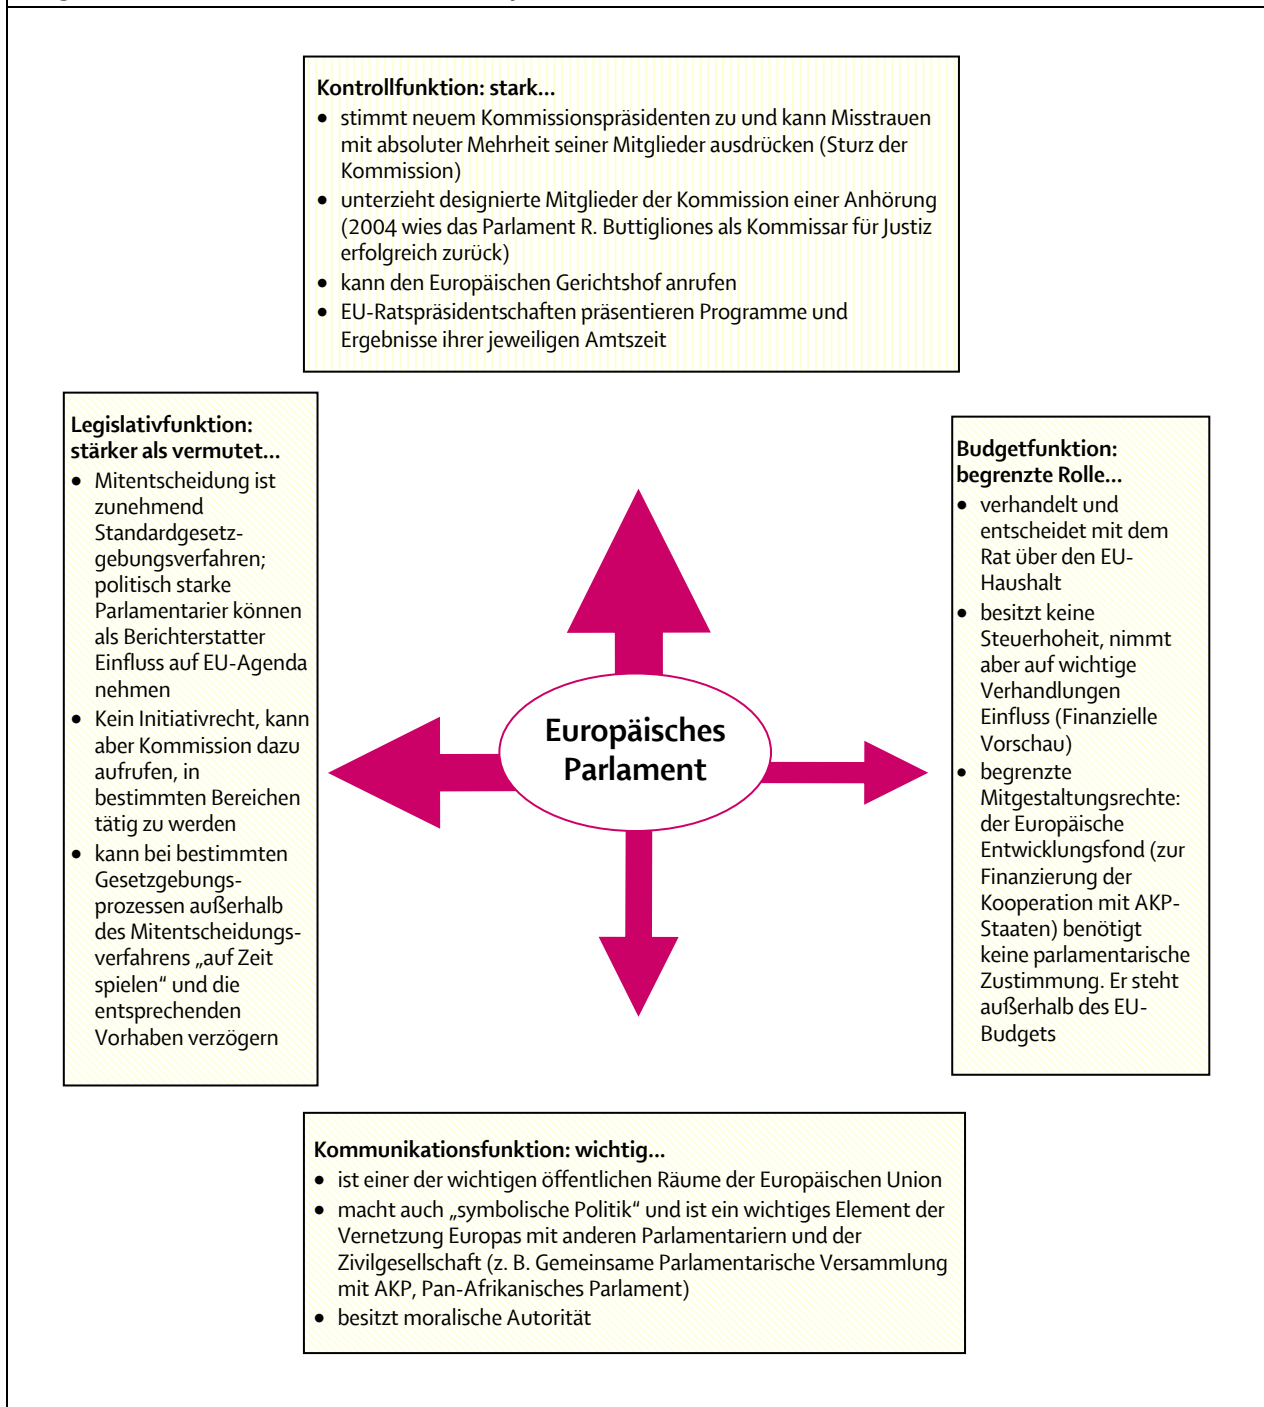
**Kontrollfunktion: stark...**
- stimmt neuem Kommissionspräsidenten zu und kann Misstrauen mit absoluter Mehrheit seiner Mitglieder ausdrücken (Sturz der Kommission)
- unterzieht designierte Mitglieder der Kommission einer Anhörung (2004 wies das Parlament R. Buttigliones als Kommissar für Justiz erfolgreich zurück)
- kann den Europäischen Gerichtshof anrufen
- EU-Ratspräsidentschaften präsentieren Programme und Ergebnisse ihrer jeweiligen Amtszeit

**Legislativfunktion: stärker als vermutet...**
- Mitentscheidung ist zunehmend Standardgesetzgebungsverfahren; politisch starke Parlamentarier können als Berichterstatter Einfluss auf EU-Agenda nehmen
- Kein Initiativrecht, kann aber Kommission dazu aufrufen, in bestimmten Bereichen tätig zu werden
- kann bei bestimmten Gesetzgebungsprozessen außerhalb des Mitentscheidungsverfahrens „auf Zeit spielen" und die entsprechenden Vorhaben verzögern

Europäisches Parlament

**Budgetfunktion: begrenzte Rolle...**
- verhandelt und entscheidet mit dem Rat über den EU-Haushalt
- besitzt keine Steuerhoheit, nimmt aber auf wichtige Verhandlungen Einfluss (Finanzielle Vorschau)
- begrenzte Mitgestaltungsrechte: der Europäische Entwicklungsfond (zur Finanzierung der Kooperation mit AKP-Staaten) benötigt keine parlamentarische Zustimmung. Er steht außerhalb des EU-Budgets

**Kommunikationsfunktion: wichtig...**
- ist einer der wichtigen öffentlichen Räume der Europäischen Union
- macht auch „symbolische Politik" und ist ein wichtiges Element der Vernetzung Europas mit anderen Parlamentariern und der Zivilgesellschaft (z. B. Gemeinsame Parlamentarische Versammlung mit AKP, Pan-Afrikanisches Parlament)
- besitzt moralische Autorität